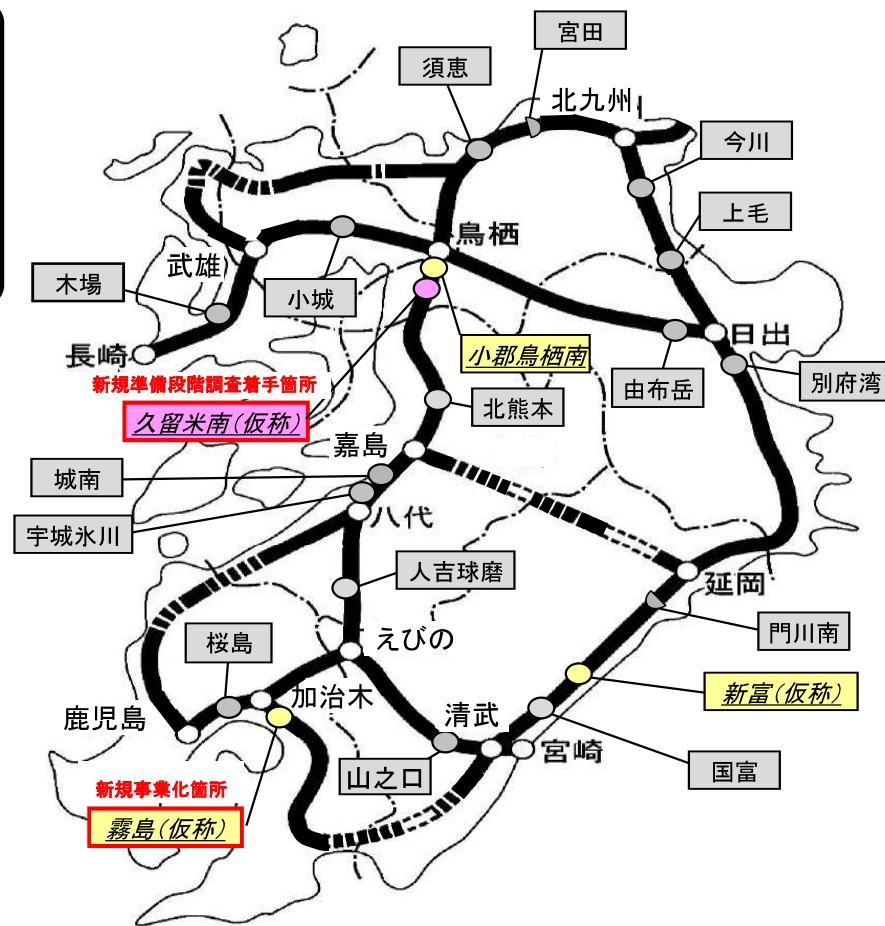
宮田
須恵
北九州
今川
上毛
鳥栖
武雄
木場
小城
小郡鳥栖南
日出
長崎
新規準備段階調査着手箇所
久留米南(仮称)
北熊本
由布岳
別府湾
嘉島
城南
宇城氷川
八代
人吉球磨
延岡
えびの
門川南
桜島
加治木
新富(仮称)
鹿児島
清武
宮崎
山之口
国富
新規事業化箇所
霧島(仮称)